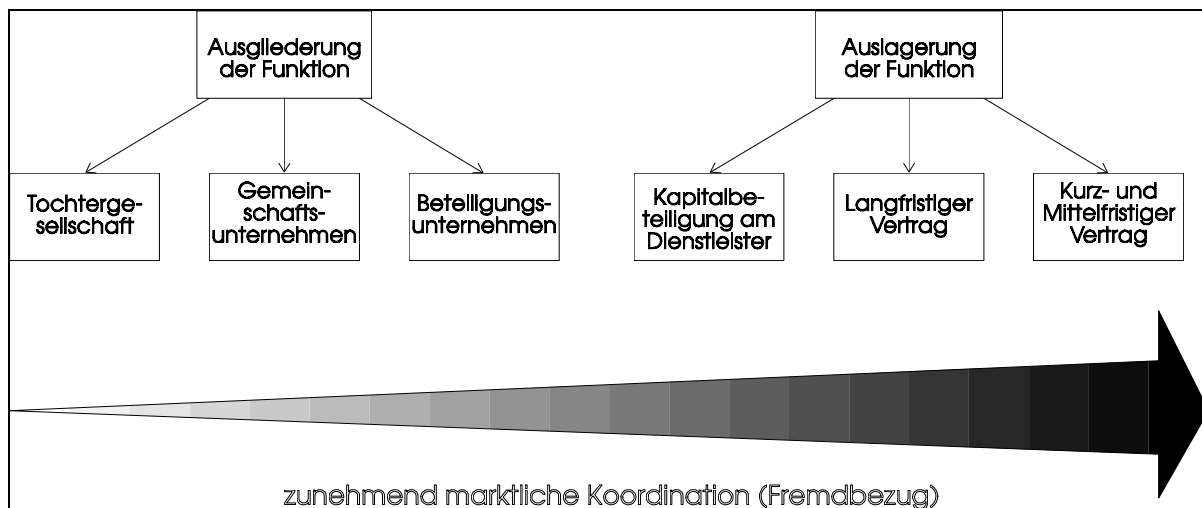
Ausgliederung der Funktion

Auslagerung der Funktion

Tochtergesellschaft

Gemeinschaftsunternehmen

Beteiligungsunternehmen

Kapitalbeteiligung am Dienstleister

Langfristiger Vertrag

Kurz- und Mittelfristiger Vertrag

zunehmend marktliche Koordination (Fremdbezug)